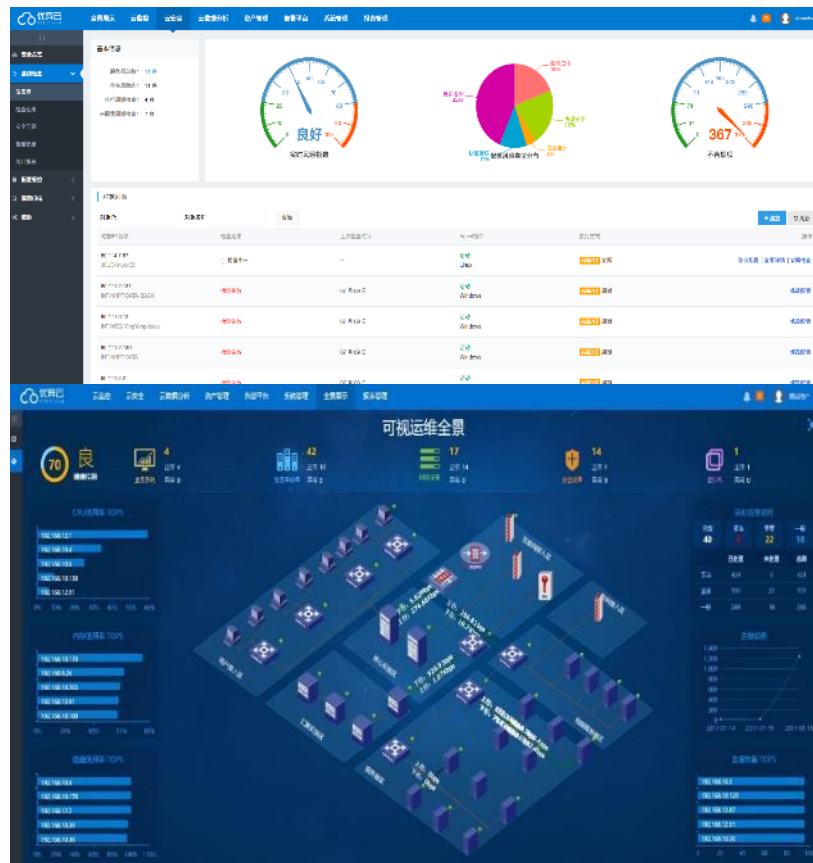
优异云

良好

367

可视运维全景

70 良

4

42

17

14

1

CPU使用率 TOP5

192.168.12.1
192.168.10.4
192.168.10.3
192.168.10.138
192.168.12.81

内存使用率 TOP5

192.168.10.170
192.168.10.26
192.168.10.103
192.168.12.81
192.168.10.100

磁盘使用率 TOP5

192.168.10.4
192.168.10.170
192.168.12.7
192.168.10.30
192.168.10.80

40
22
18

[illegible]